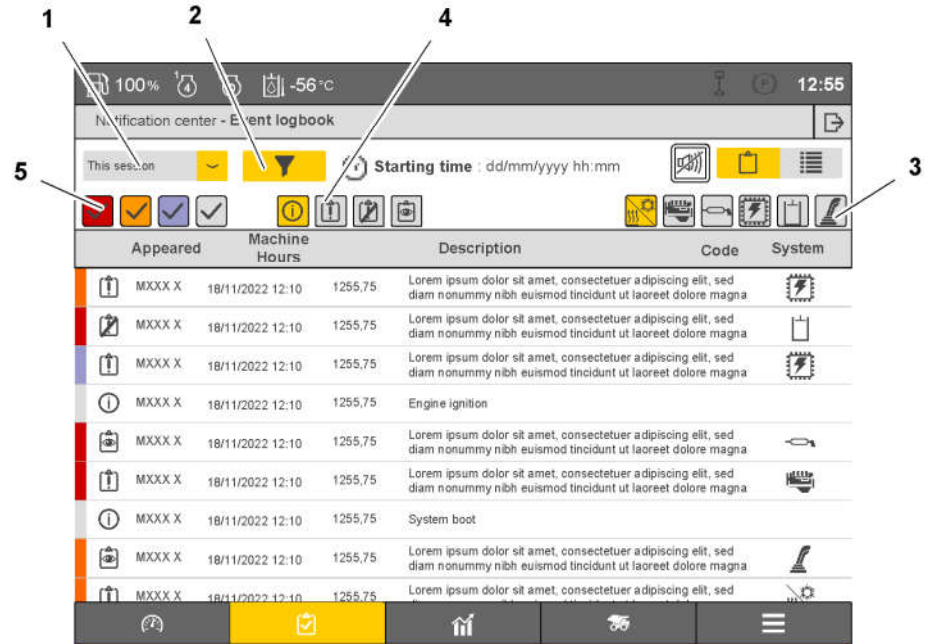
1 2 4

5 3

100% 4 -56°C 12:55

N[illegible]tification center - E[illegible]ent logbook

This ses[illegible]ion

Starting time : dd/mm/yyyy hh:mm

| | Appeared | Machine Hours | Description | Code | System |
|---|---|---|---|---|---|
| | MXXX X | 18/11/2022 12:10 | 1255,75 | Lorem ipsum dolor sit amet, consectetuer adipiscing elit, sed diam nonummy nibh euismod tincidunt ut laoreet dolore magna | |
| | MXXX X | 18/11/2022 12:10 | 1255,75 | Lorem ipsum dolor sit amet, consectetuer adipiscing elit, sed diam nonummy nibh euismod tincidunt ut laoreet dolore magna | |
| | MXXX X | 18/11/2022 12:10 | 1255,75 | Lorem ipsum dolor sit amet, consectetuer adipiscing elit, sed diam nonummy nibh euismod tincidunt ut laoreet dolore magna | |
| | MXXX X | 18/11/2022 12:10 | 1255,75 | Engine ignition | |
| | MXXX X | 18/11/2022 12:10 | 1255,75 | Lorem ipsum dolor sit amet, consectetuer adipiscing elit, sed diam nonummy nibh euismod tincidunt ut laoreet dolore magna | |
| | MXXX X | 18/11/2022 12:10 | 1255,75 | Lorem ipsum dolor sit amet, consectetuer adipiscing elit, sed diam nonummy nibh euismod tincidunt ut laoreet dolore magna | |
| | MXXX X | 18/11/2022 12:10 | 1255,75 | System boot | |
| | MXXX X | 18/11/2022 12:10 | 1255,75 | Lorem ipsum dolor sit amet, consectetuer adipiscing elit, sed diam nonummy nibh euismod tincidunt ut laoreet dolore magna | |
| | MXXX X | 18/11/2022 12:10 | 1255,75 | Lorem ipsum dolor sit amet, consectetuer adipiscing elit, sed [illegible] | |